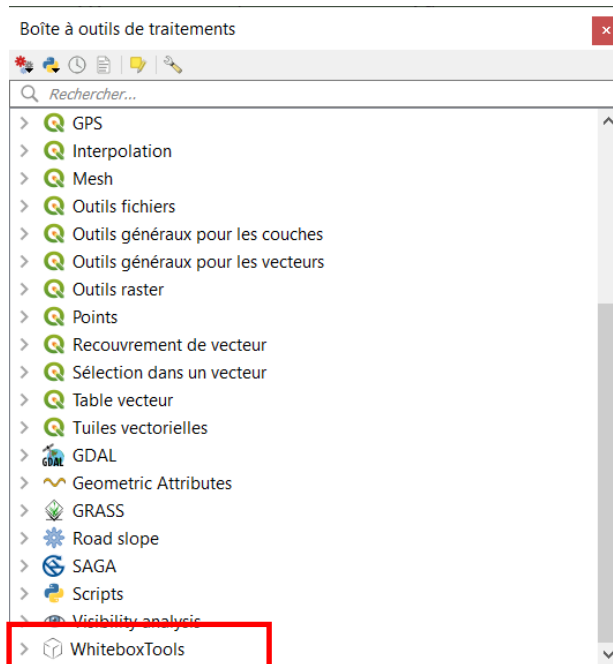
Boîte à outils de traitements

Rechercher...

GPS
Interpolation
Mesh
Outils fichiers
Outils généraux pour les couches
Outils généraux pour les vecteurs
Outils raster
Points
Recouvrement de vecteur
Sélection dans un vecteur
Table vecteur
Tuiles vectorielles
GDAL
Geometric Attributes
GRASS
Road slope
SAGA
Scripts
Visibility analysis
WhiteboxTools